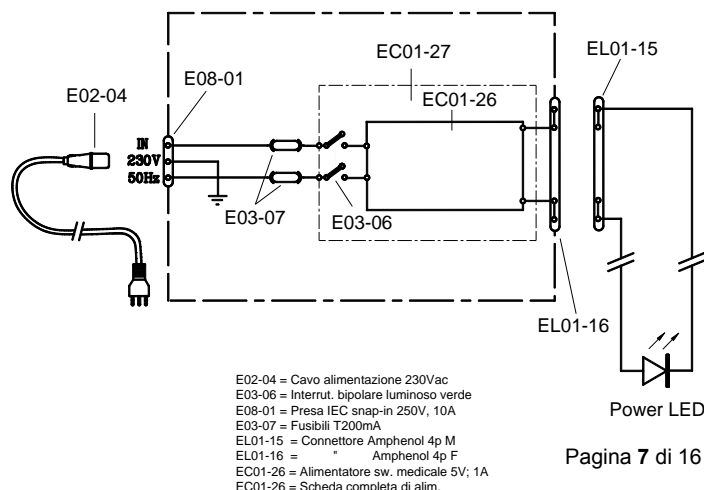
E02-04

E08-01

EC01-27

EC01-26

EL01-15

IN
230V
50Hz

E03-07

E03-06

EL01-16

Power LED

E02-04 = Cavo alimentazione 230Vac
E03-06 = Interrut. bipolare luminoso verde
E08-01 = Presa IEC snap-in 250V, 10A
E03-07 = Fusibili T200mA
EL01-15 = Connettore Amphenol 4p M
EL01-16 = " Amphenol 4p F
EC01-26 = Alimentatore sw. medicale 5V; 1A
EC01-26 = Scheda completa di alim.

Pagina **7** di 16